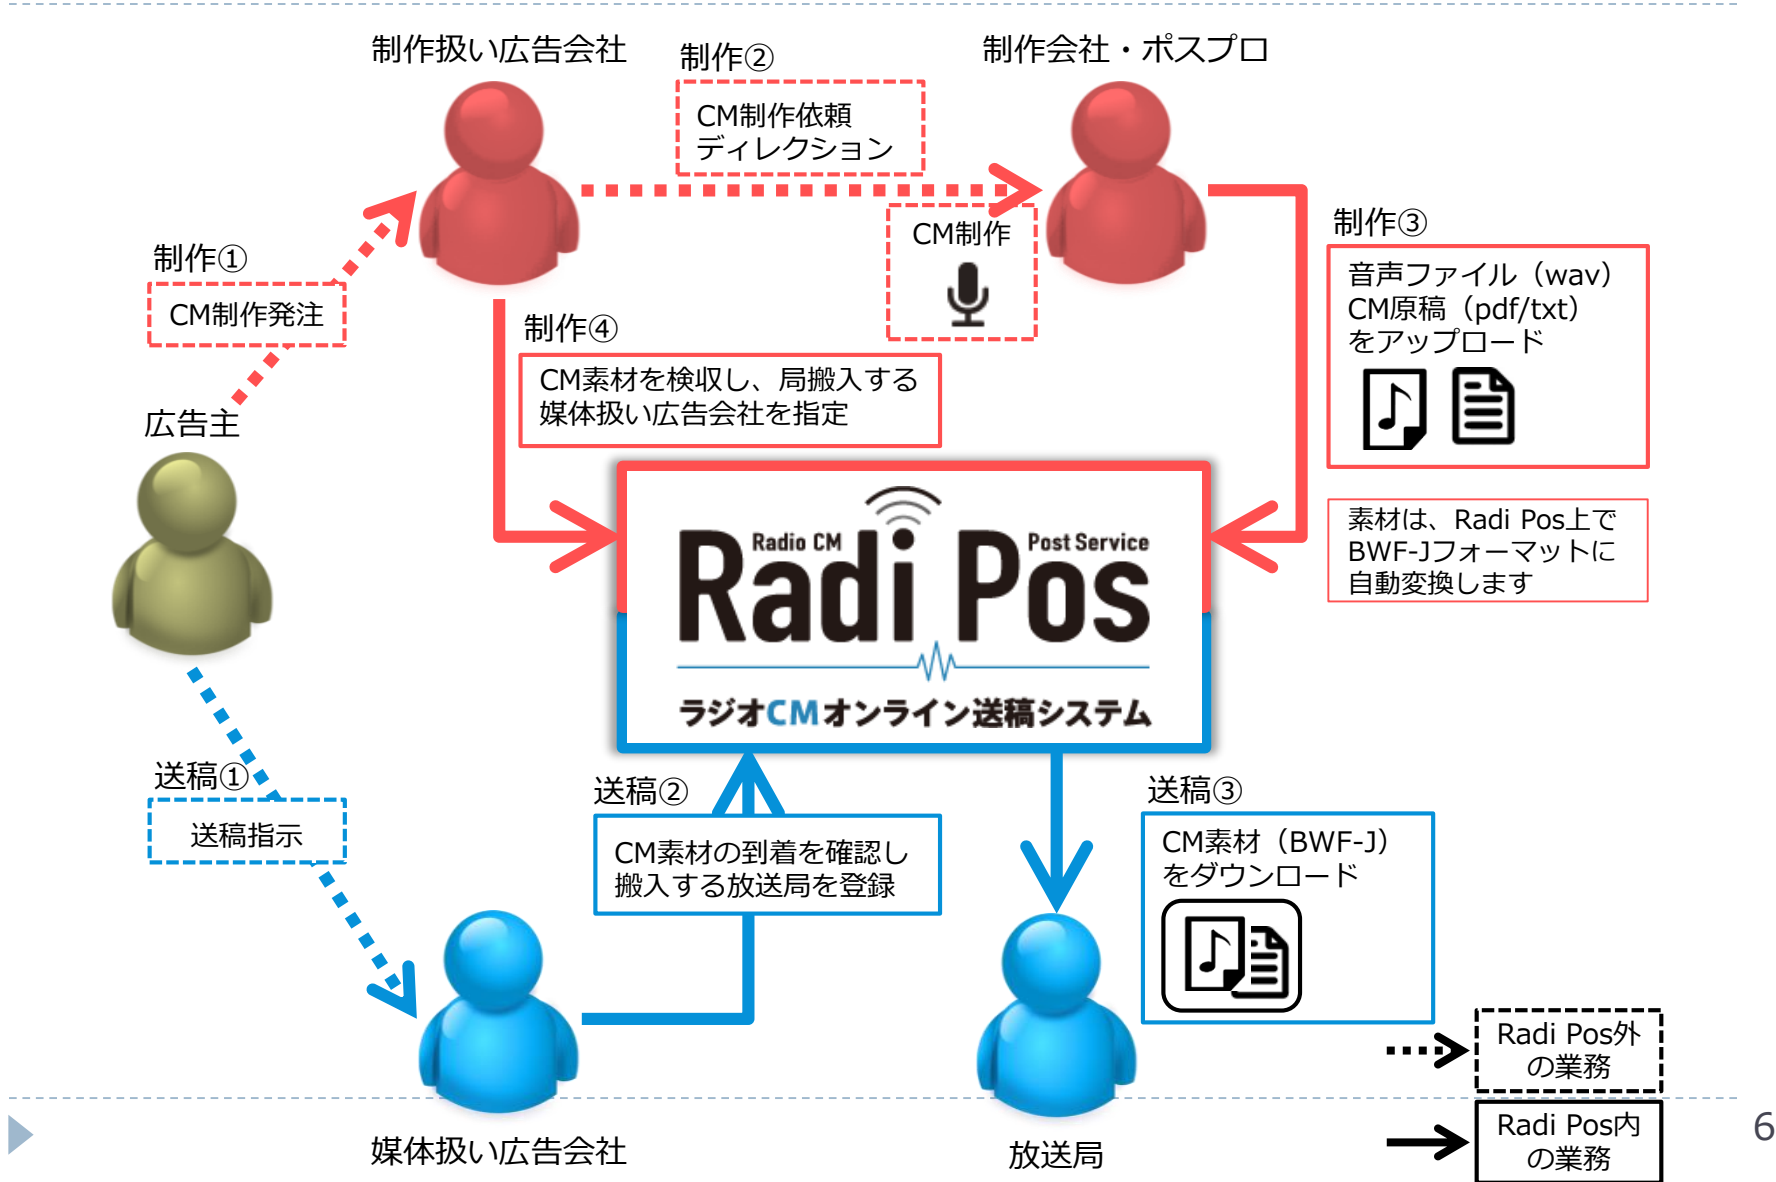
制作扱い広告会社

制作②

CM制作依頼
ディレクション

制作会社・ポスプロ

CM制作

制作①

CM制作発注

広告主

制作④

CM素材を検収し、局搬入する
媒体扱い広告会社を指定

制作③

音声ファイル（wav）
CM原稿（pdf/txt）
をアップロード

素材は、Radi Pos上で
BWF-Jフォーマットに
自動変換します

Radio CM Radi Pos Post Service

ラジオCMオンライン送稿システム

送稿①

送稿指示

送稿②

CM素材の到着を確認し
搬入する放送局を登録

送稿③

CM素材（BWF-J）
をダウンロード

Radi Pos外
の業務

Radi Pos内
の業務

媒体扱い広告会社

放送局

6